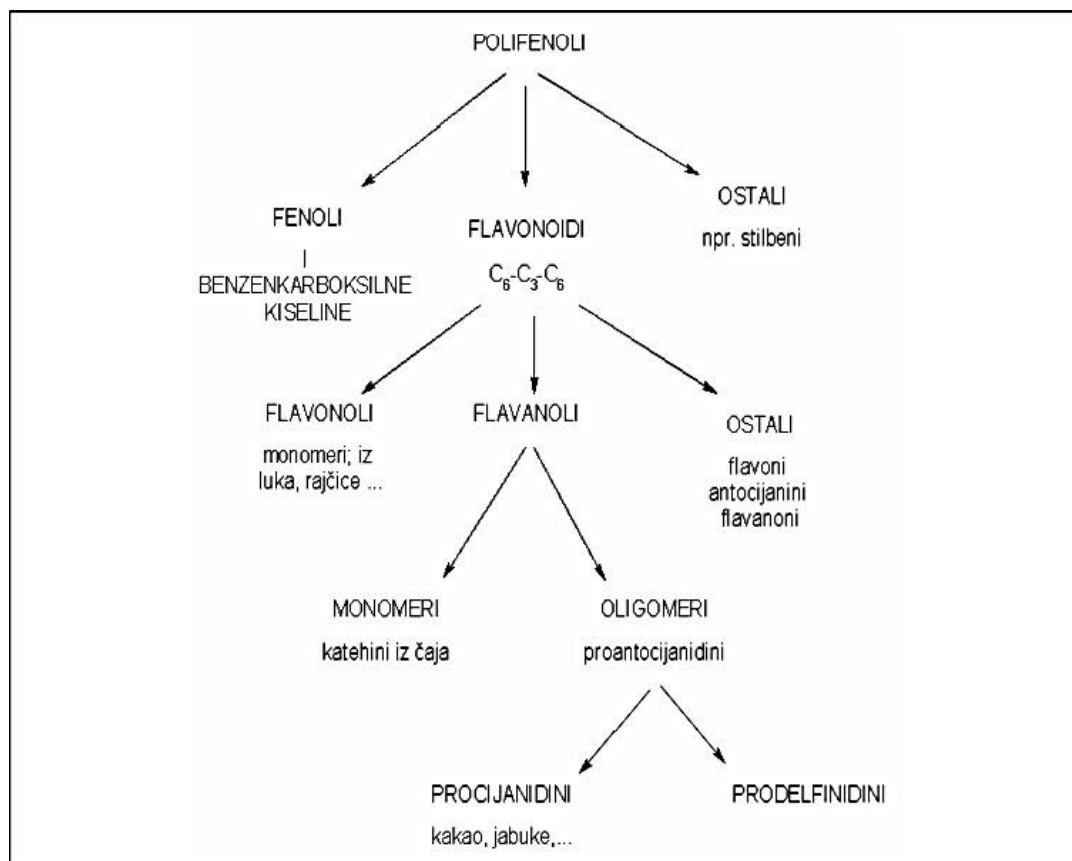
POLIFENOLI

FENOLI
I
BENZENKARBOKSILNE KISELINE

FLAVONOIDI
$C_6$-$C_3$-$C_6$

OSTALI
npr. stilbeni

FLAVONOLI
monomeri; iz luka, rajčice ...

FLAVANOLI

OSTALI
flavoni
antocijanini
flavanoni

MONOMERI
katehini iz čaja

OLIGOMERI
proantocijanidini

PROCIJANIDINI
kakao, jabuke,...

PRODELFINIDINI